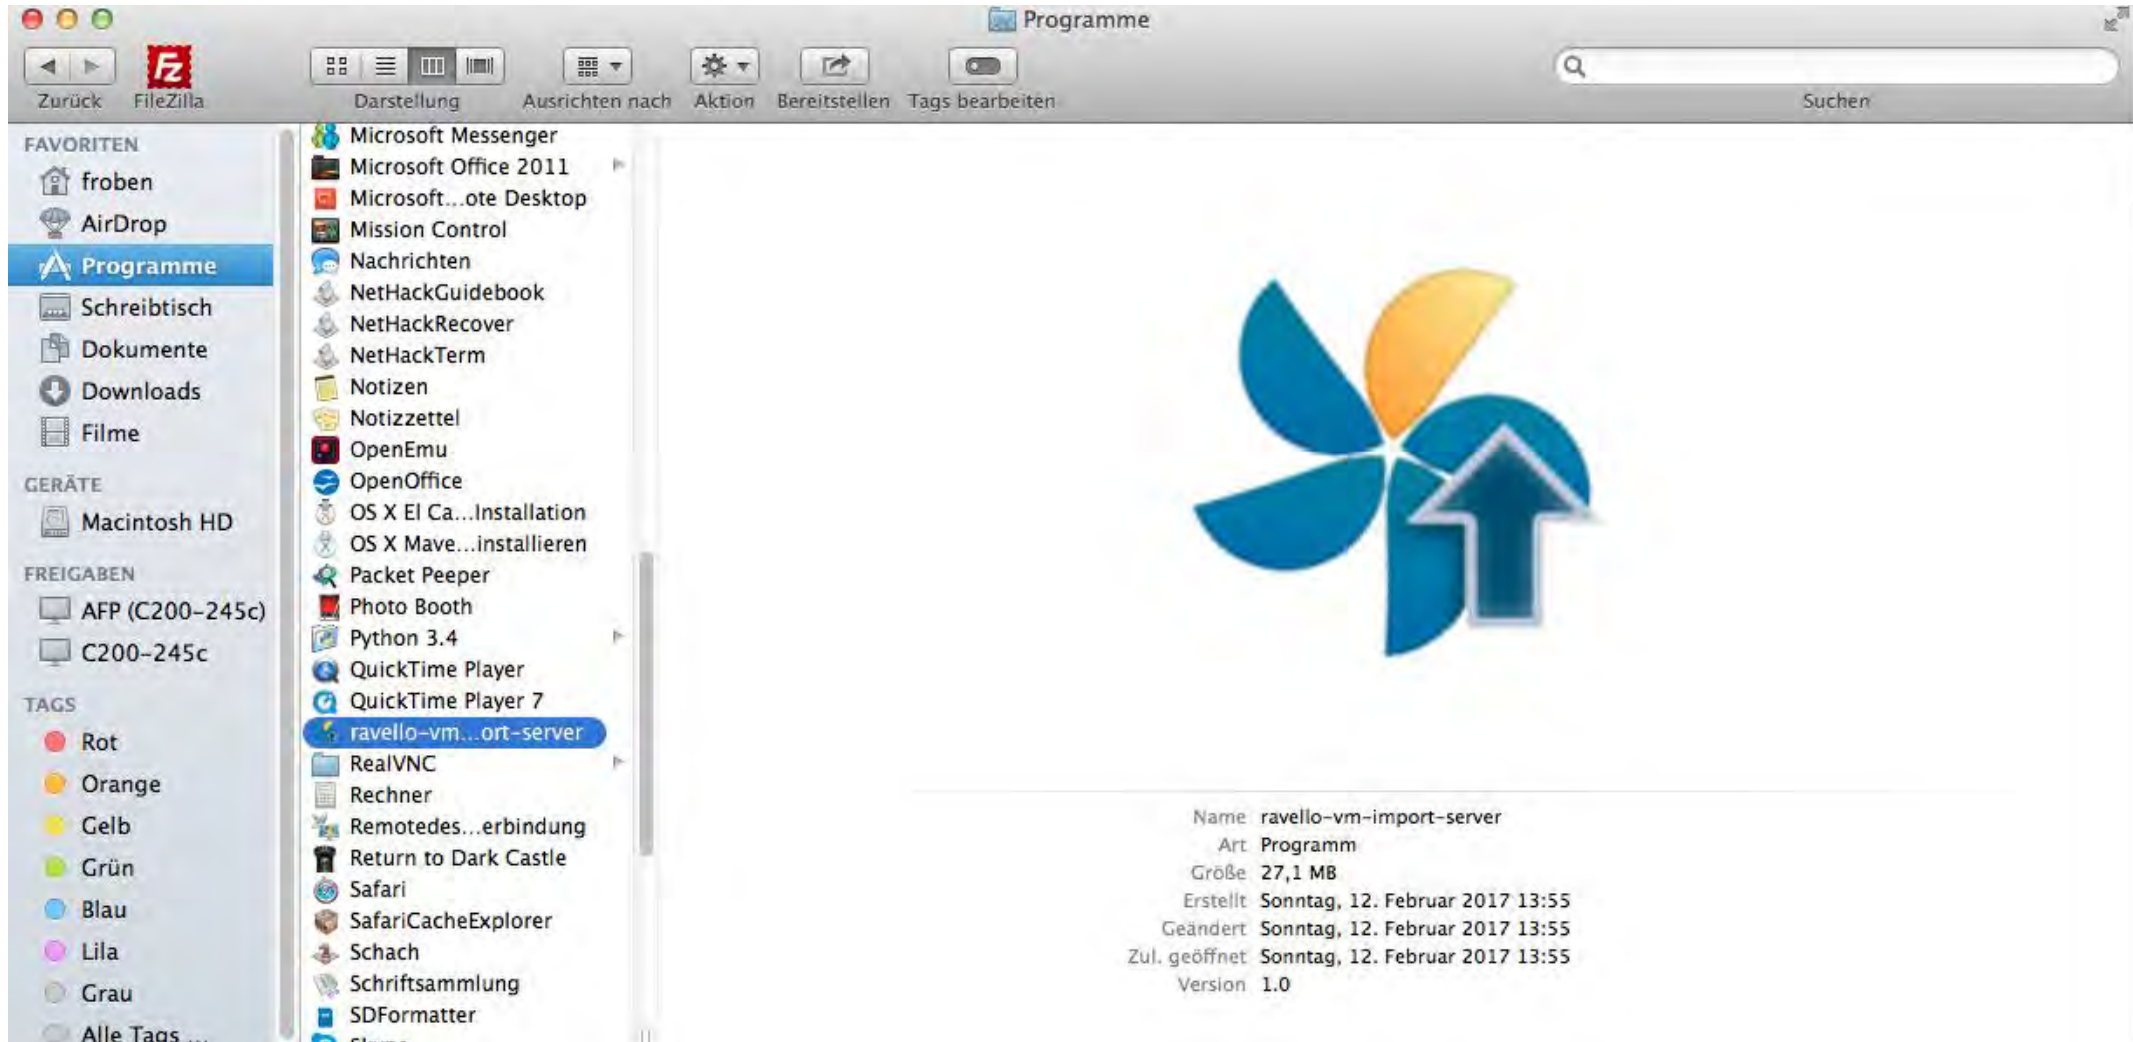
Programme

Zurück FileZilla Darstellung Ausrichten nach Aktion Bereitstellen Tags bearbeiten Suchen

FAVORITEN
froben
AirDrop
Programme
Schreibtisch
Dokumente
Downloads
Filme

GERÄTE
Macintosh HD

FREIGABEN
AFP (C200-245c)
C200-245c

TAGS
Rot
Orange
Gelb
Grün
Blau
Lila
Grau
Alle Tags ...

Microsoft Messenger
Microsoft Office 2011
Microsoft...ote Desktop
Mission Control
Nachrichten
NetHackGuidebook
NetHackRecover
NetHackTerm
Notizen
Notizzettel
OpenEmu
OpenOffice
OS X El Ca...Installation
OS X Mave...installieren
Packet Peeper
Photo Booth
Python 3.4
QuickTime Player
QuickTime Player 7
ravello-vm...ort-server
RealVNC
Rechner
Remotedes...erbindung
Return to Dark Castle
Safari
SafariCacheExplorer
Schach
Schriftsammlung
SDFormatter

Name ravello-vm-import-server
Art Programm
Größe 27,1 MB
Erstellt Sonntag, 12. Februar 2017 13:55
Geändert Sonntag, 12. Februar 2017 13:55
Zul. geöffnet Sonntag, 12. Februar 2017 13:55
Version 1.0